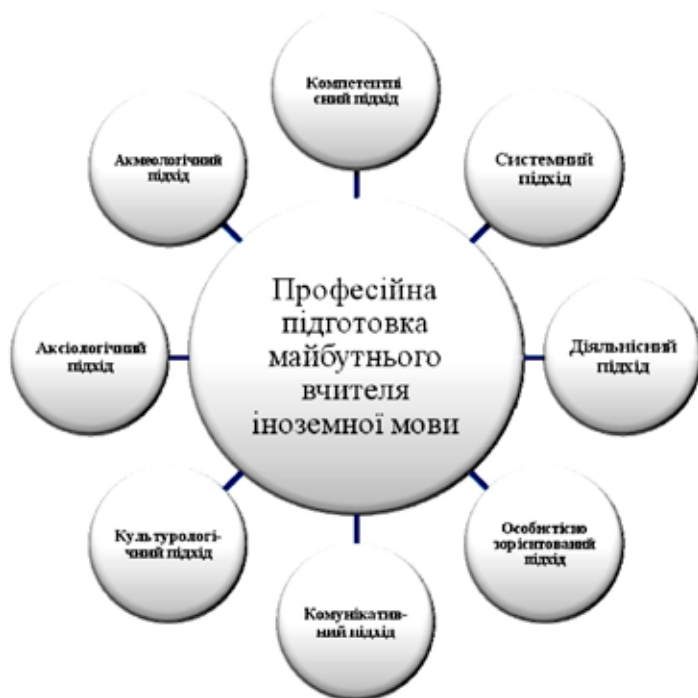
Компетентні сний підхід

Системний підхід

Діяльнісний підхід

Особистісно зорієнтований підхід

Комунікатив-ний підхід

Культурологі-чний підхід

Аксіологічний підхід

Акмеологічний підхід

Професійна підготовка майбутнього вчителя іноземної мови